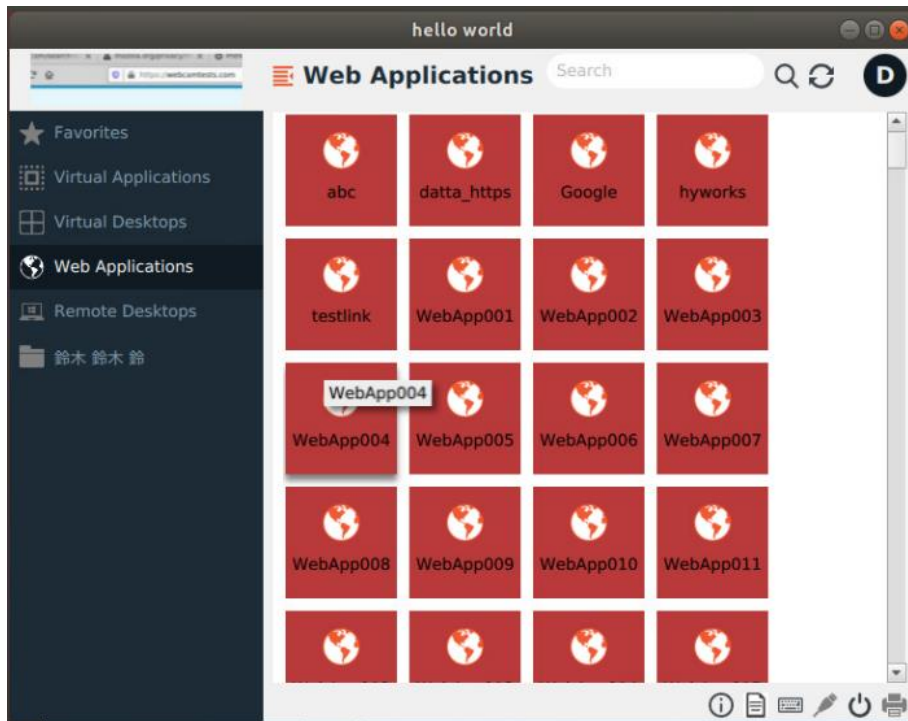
hello world

Web Applications

Search

D

Favorites

Virtual Applications

Virtual Desktops

Web Applications

Remote Desktops

鈴木 鈴木 鈴

abc

datta_https

Google

hyworks

testlink

WebApp001

WebApp002

WebApp003

WebApp004

WebApp004

WebApp005

WebApp006

WebApp007

WebApp008

WebApp009

WebApp010

WebApp011